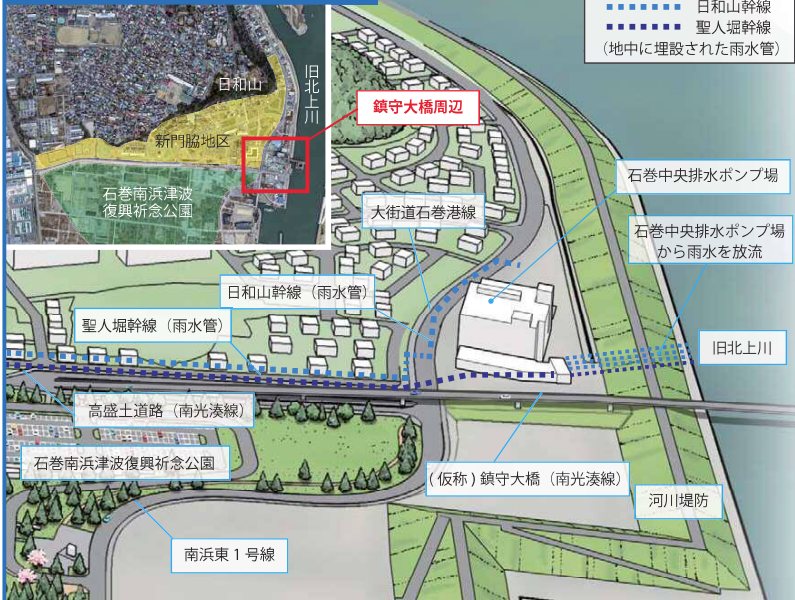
日和山幹線
聖人堀幹線
（地中に埋設された雨水管）

日和山
旧北上川
新門脇地区
石巻南浜津波復興祈念公園

鎮守大橋周辺

石巻中央排水ポンプ場
大街道石巻港線
石巻中央排水ポンプ場から雨水を放流
日和山幹線（雨水管）
聖人堀幹線（雨水管）
旧北上川
高盛土道路（南光湊線）
石巻南浜津波復興祈念公園
（仮称）鎮守大橋（南光湊線）
河川堤防
南浜東１号線